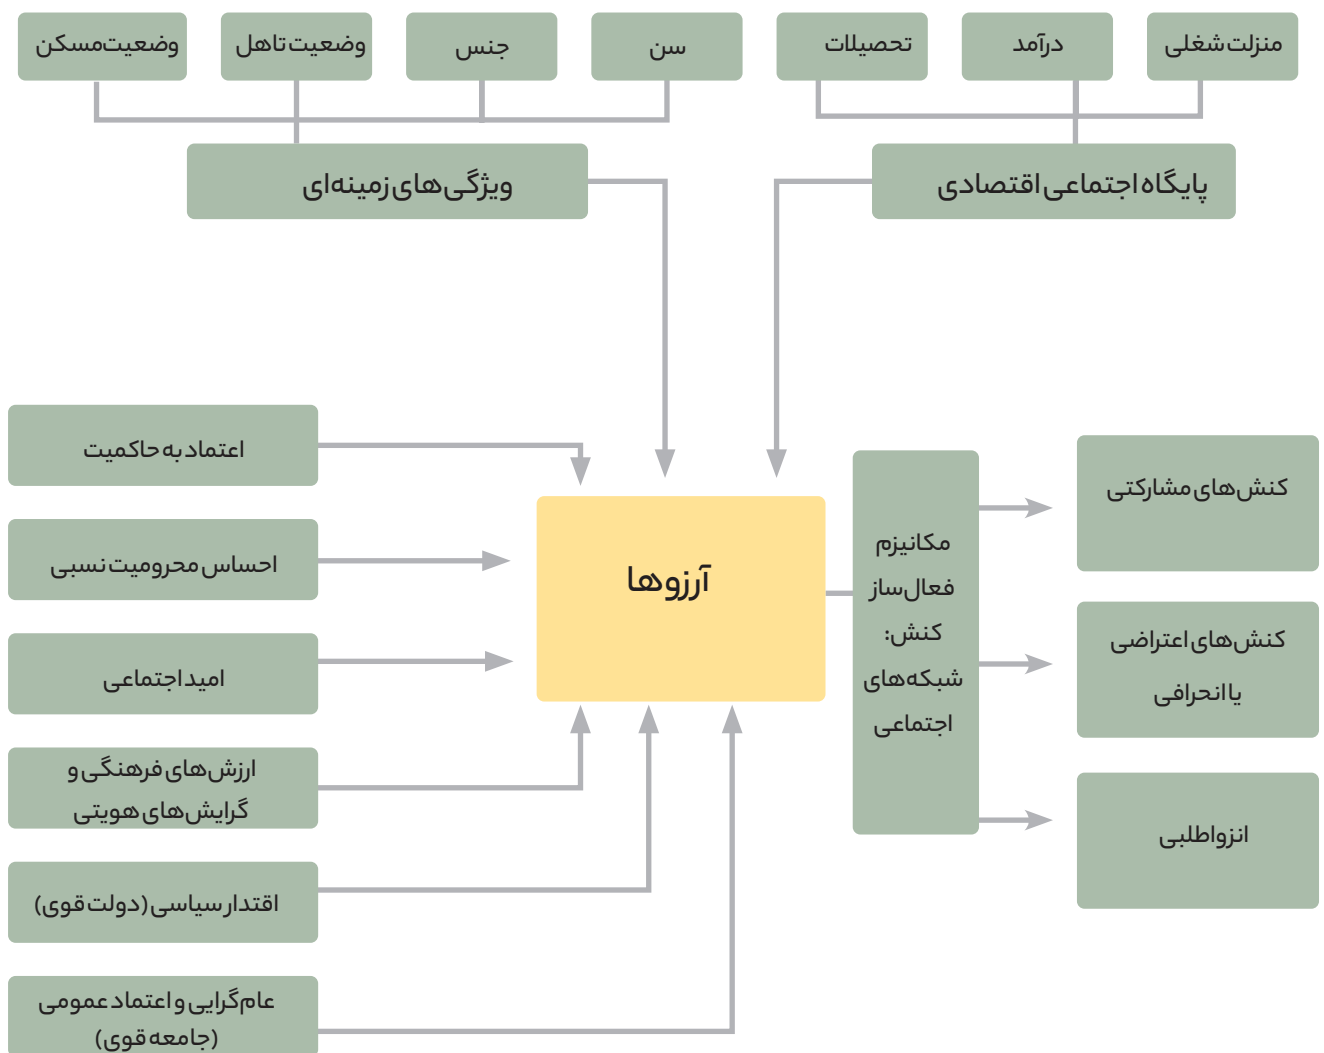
منزلت شغلی

درآمد

تحصیلات

سن

جنس

وضعیت تاهل

وضعیت مسکن

پایگاه اجتماعی اقتصادی

ویژگی های زمینه ای

اعتماد به حاکمیت

احساس محرومیت نسبی

امید اجتماعی

ارزش های فرهنگی و گرایش های هویتی

اقتدار سیاسی (دولت قوی)

عام گرایی و اعتماد عمومی (جامعه قوی)

آرزوها

مکانیزم فعال ساز کنش: شبکه های اجتماعی

کنش های مشارکتی

کنش های اعتراضی یا انحرافی

انزواطلبی